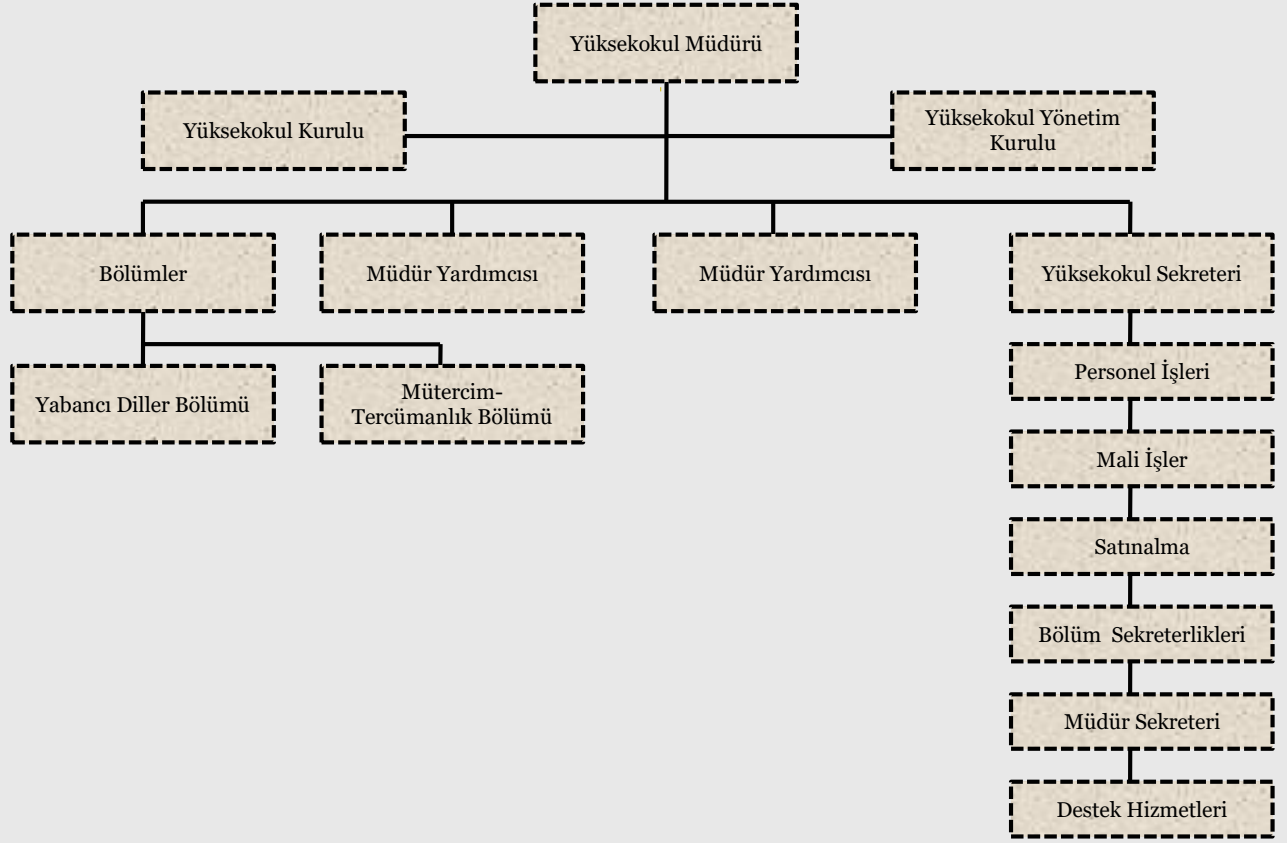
Yüksekokul Müdürü

Yüksekokul Kurulu

Yüksekokul Yönetim Kurulu

Bölümler

Müdür Yardımcısı

Müdür Yardımcısı

Yüksekokul Sekreteri

Yabancı Diller Bölümü

Mütercim-Tercümanlık Bölümü

Personel İşleri

Mali İşler

Satınalma

Bölüm Sekreterlikleri

Müdür Sekreteri

Destek Hizmetleri